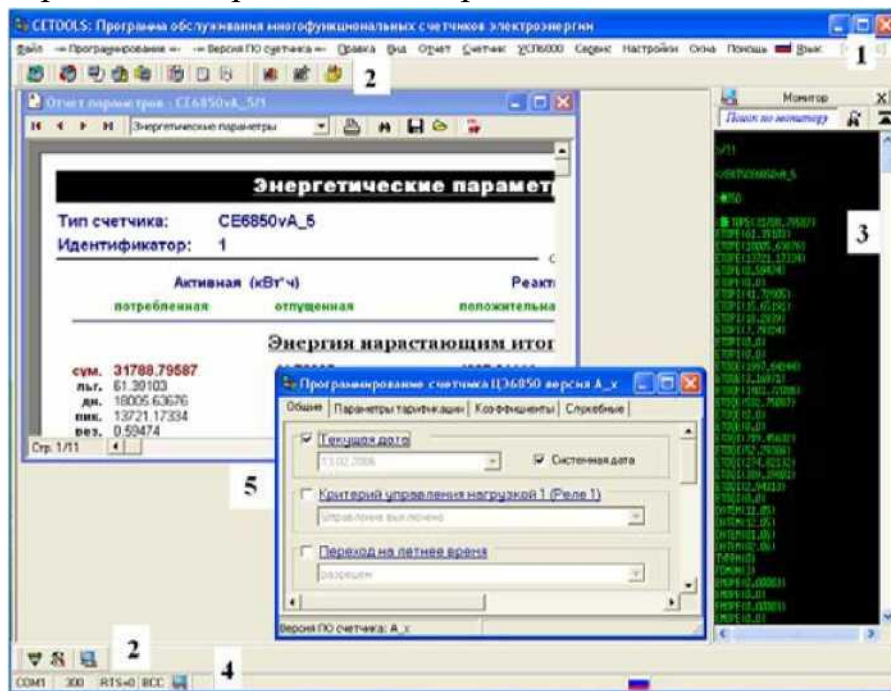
CETOOLS: Программа обслуживания многофункциональных счетчиков электроэнергии

Файл -- Программирование -- -- Версия ПО счетчика -- Правка Вид Отчет Счетчик УСПЕ000 Сервис Настройки Окна Помощь Язык

1

2

Отчет параметров : CE6850vA_5/1

Энергетические параметры

Энергетические парамет

Тип счетчика: CE6850vA_5

Идентификатор: 1

Активная (кВт*ч)

Реакт

потребленная

отпущенная

положительна

Энергия нарастающим итог

сум. 31788.79587

льг. 61.39103

дн. 18005.63676

пик. 13721.17334

вез. 0.59474

Стр. 1/11

Монитор

Поиск по монитору

3

5

Программирование счетчика ЦЭ6850 версия А_х

Общие | Параметры тарификации | Коэффициенты | Служебные |

Текущая дата

13.02.2006

Системная дата

Критерий управления нагрузкой 1 (Реле 1)

Управление выключено

Переход на летнее время

разрешен

Версия ПО счетчика: А_х

2

4

COM1 300 RTS=0 BCC